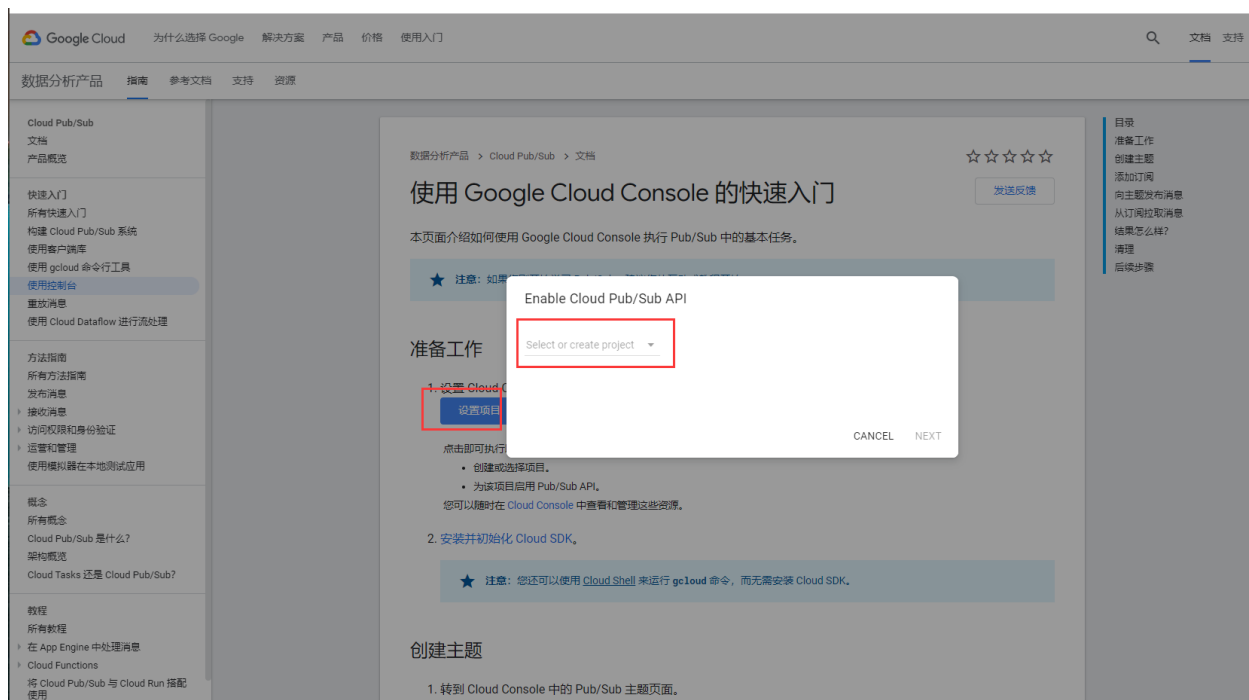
Google Cloud 为什么选择 Google 解决方案 产品 价格 使用入门 文档 支持

数据分析产品 指南 参考文档 支持 资源

Cloud Pub/Sub
文档
产品概览

快速入门
所有快速入门
构建 Cloud Pub/Sub 系统
使用客户端库
使用 gcloud 命令行工具
使用控制台
重放消息
使用 Cloud Dataflow 进行流处理

方法指南
所有方法指南
发布消息
接收消息
访问权限和身份验证
运营和管理
使用模拟器在本地测试应用

概念
所有概念
Cloud Pub/Sub 是什么？
架构概览
Cloud Tasks 还是 Cloud Pub/Sub?

教程
所有教程
在 App Engine 中处理消息
Cloud Functions
将 Cloud Pub/Sub 与 Cloud Run 搭配使用

数据分析产品 > Cloud Pub/Sub > 文档

使用 Google Cloud Console 的快速入门

发送反馈

本页面介绍如何使用 Google Cloud Console 执行 Pub/Sub 中的基本任务。

注意：如果 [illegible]

准备工作

1. 设置 Cloud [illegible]
设置项目

点击即可执行 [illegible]
• 创建或选择项目。
• 为该项目启用 Pub/Sub API。
您可以随时在 Cloud Console 中查看和管理这些资源。

2. 安装并初始化 Cloud SDK。

注意：您还可以使用 Cloud Shell 来运行 gcloud 命令，而无需安装 Cloud SDK。

创建主题

1. 转到 Cloud Console 中的 Pub/Sub 主题页面。

Enable Cloud Pub/Sub API

Select or create project

CANCEL NEXT

目录
准备工作
创建主题
添加订阅
向主题发布消息
从订阅拉取消息
结果怎么样？
清理
后续步骤